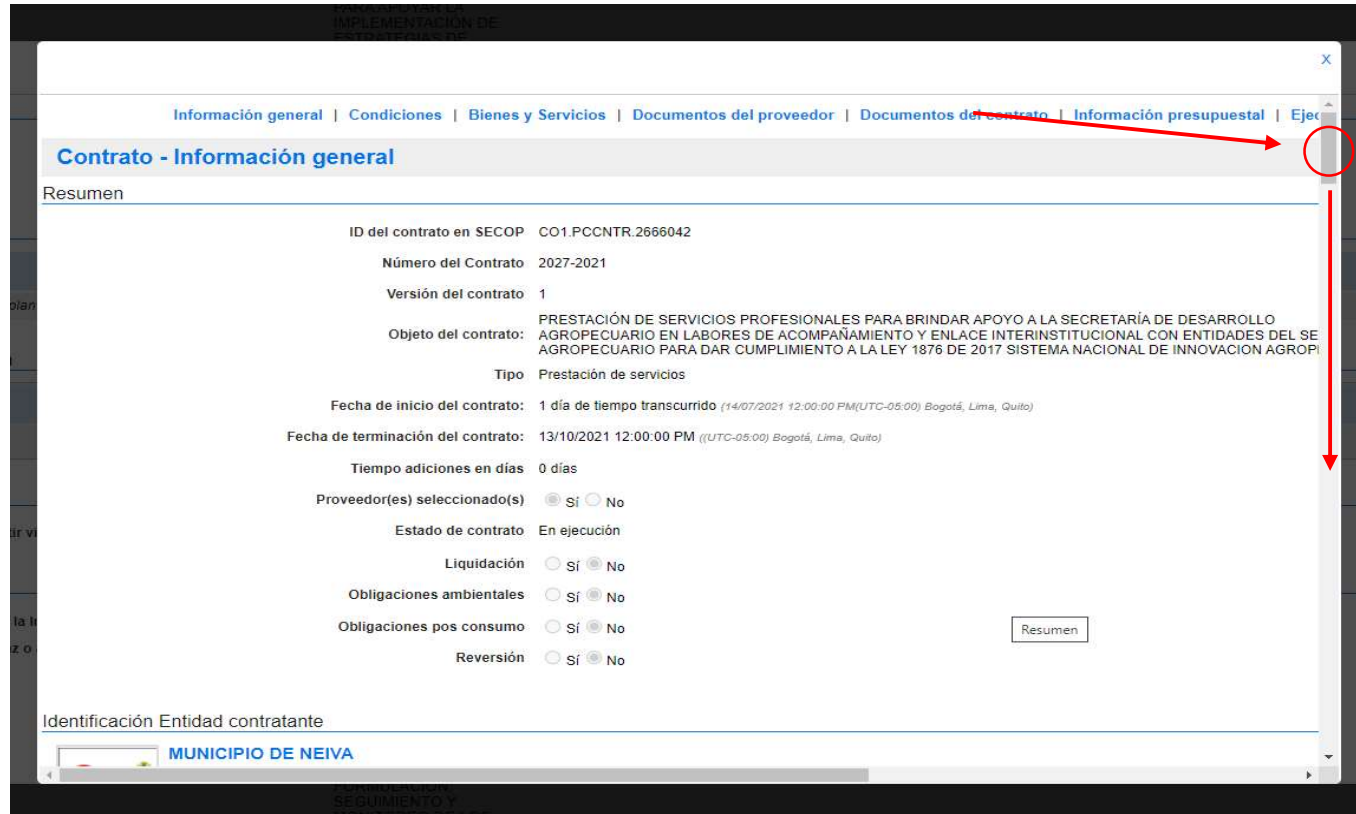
PARA APOYAR LA IMPLEMENTACIÓN DE ESTRATEGIAS DE

x

Información general | Condiciones | Bienes y Servicios | Documentos del proveedor | Documentos del contrato | Información presupuestal | Ejec

Contrato - Información general

Resumen

ID del contrato en SECOP CO1.PCCNTR.2666042

Número del Contrato 2027-2021

Versión del contrato 1

Objeto del contrato: PRESTACIÓN DE SERVICIOS PROFESIONALES PARA BRINDAR APOYO A LA SECRETARÍA DE DESARROLLO AGROPECUARIO EN LABORES DE ACOMPAÑAMIENTO Y ENLACE INTERINSTITUCIONAL CON ENTIDADES DEL SE AGROPECUARIO PARA DAR CUMPLIMIENTO A LA LEY 1876 DE 2017 SISTEMA NACIONAL DE INNOVACION AGROP

Tipo Prestación de servicios

Fecha de inicio del contrato: 1 día de tiempo transcurrido (14/07/2021 12:00:00 PM(UTC-05:00) Bogotá, Lima, Quito)

Fecha de terminación del contrato: 13/10/2021 12:00:00 PM ((UTC-05:00) Bogotá, Lima, Quito)

Tiempo adiciones en días 0 días

Proveedor(es) seleccionado(s) Sí No

Estado de contrato En ejecución

Liquidación Sí No

Obligaciones ambientales Sí No

Obligaciones pos consumo Sí No

Reversión Sí No

Resumen

Identificación Entidad contratante

MUNICIPIO DE NEIVA

FORMULACIÓN, SEGUIMIENTO Y